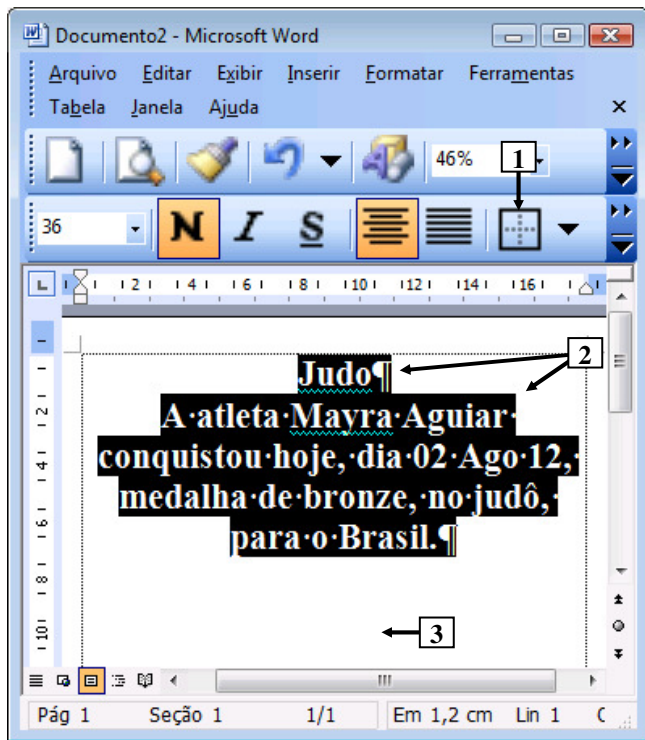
Documento2 - Microsoft Word

Arquivo Editar Exibir Inserir Formatar Ferramentas
Tabela Janela Ajuda

46%

1

36 N I S

1 2 4 6 8 10 12 14 16

2

Judo¶
A·atleta·Mayra·Aguiar·
conquistou·hoje,·dia·02·Ago·12,·
medalha·de·bronze,·no·judô,·
para·o·Brasil.¶

3

2 4 6 8 10

Pág 1 Seção 1 1/1 Em 1,2 cm Lin 1 C